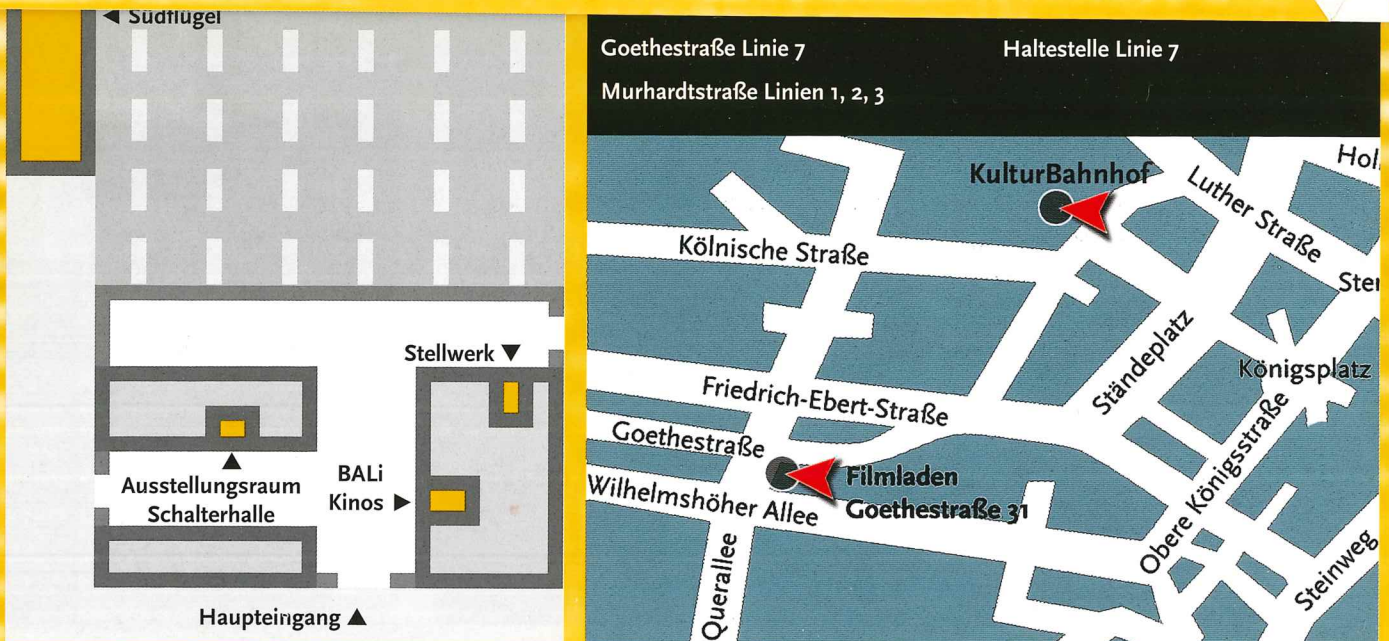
◀ Südflügel

Stellwerk ▼

▲
Ausstellungsraum
Schalterhalle

BALi
Kinos ▶

Haupteingang ▲

Goethestraße Linie 7
Murhardtstraße Linien 1, 2, 3

Haltestelle Linie 7

KulturBahnhof

Hol

Luther Straße

Ste

Kölnische Straße

Ständeplatz

Königsplatz

Friedrich-Ebert-Straße

Goethestraße

Filmladen
Goethestraße 31

Wilhelmshöher Allee

Obere Königsstraße

Querallee

Steinweg